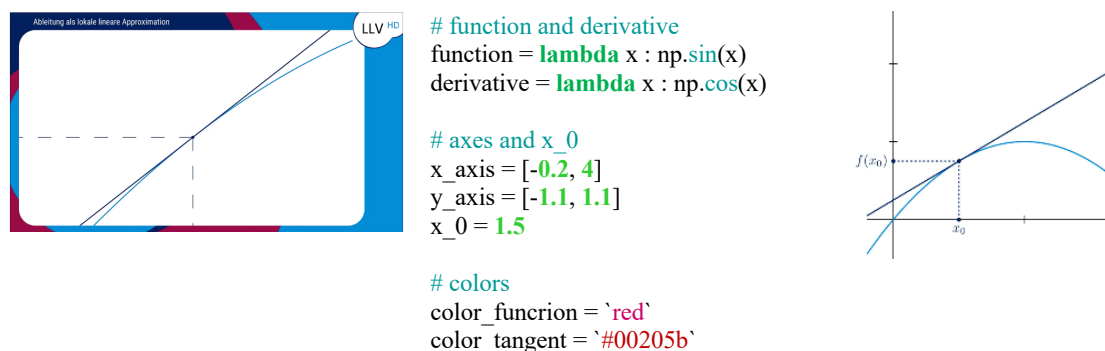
Ableitung als lokale lineare Approximation

LLV HD

# function and derivative
function = lambda x : np.sin(x)
derivative = lambda x : np.cos(x)

# axes and x_0
x_axis = [-0.2, 4]
y_axis = [-1.1, 1.1]
x_0 = 1.5

# colors
color_funcrion = `red`
color_tangent = `#00205b`

$f(x_0)$

$x_0$